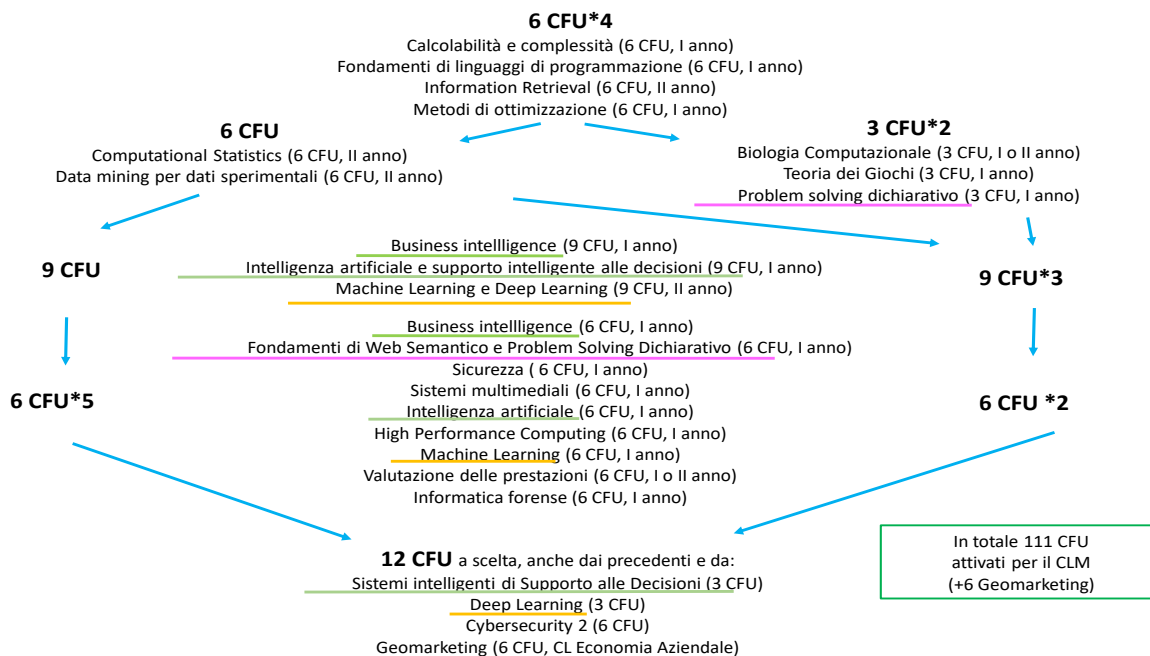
**6 CFU\*4**
Calcolabilità e complessità (6 CFU, I anno)
Fondamenti di linguaggi di programmazione (6 CFU, I anno)
Information Retrieval (6 CFU, II anno)
Metodi di ottimizzazione (6 CFU, I anno)

**6 CFU**
Computational Statistics (6 CFU, II anno)
Data mining per dati sperimentali (6 CFU, II anno)

**3 CFU\*2**
Biologia Computazionale (3 CFU, I o II anno)
Teoria dei Giochi (3 CFU, I anno)
Problem solving dichiarativo (3 CFU, I anno)

**9 CFU**

Business intellligence (9 CFU, I anno)
Intelligenza artificiale e supporto intelligente alle decisioni (9 CFU, I anno)
Machine Learning e Deep Learning (9 CFU, II anno)

**9 CFU\*3**

**6 CFU\*5**

Business intellligence (6 CFU, I anno)
Fondamenti di Web Semantico e Problem Solving Dichiarativo (6 CFU, I anno)
Sicurezza ( 6 CFU, I anno)
Sistemi multimediali (6 CFU, I anno)
Intelligenza artificiale (6 CFU, I anno)
High Performance Computing (6 CFU, I anno)
Machine Learning (6 CFU, I anno)
Valutazione delle prestazioni (6 CFU, I o II anno)
Informatica forense (6 CFU, I anno)

**6 CFU \*2**

**12 CFU** a scelta, anche dai precedenti e da:
Sistemi intelligenti di Supporto alle Decisioni (3 CFU)
Deep Learning (3 CFU)
Cybersecurity 2 (6 CFU)
Geomarketing (6 CFU, CL Economia Aziendale)

In totale 111 CFU attivati per il CLM (+6 Geomarketing)